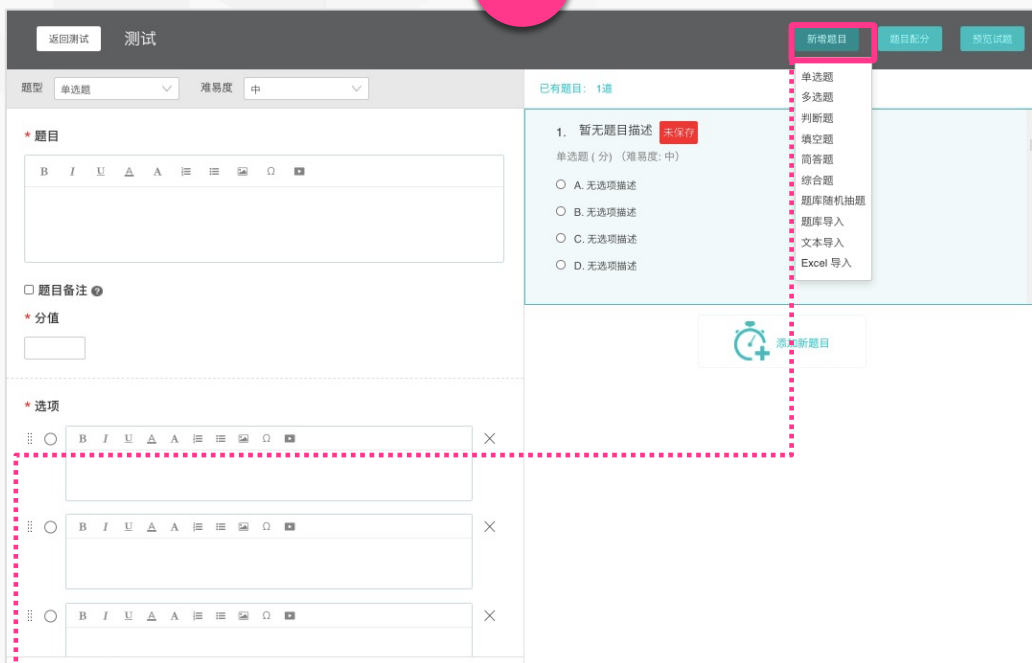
返回测试 测试

新增题目 题目配分 预览试题

单选题
多选题
判断题
填空题
简答题
综合题
题库随机抽题
题库导入
文本导入
Excel 导入

题型 单选题 难易度 中

已有题目： 1道

* 题目

B I U A A Ω

1. 暂无题目描述 未保存
单选题 ( 分) (难易度: 中)
A. 无选项描述
B. 无选项描述
C. 无选项描述
D. 无选项描述

题目备注
* 分值

添加新题目

* 选项

B I U A A Ω

B I U A A Ω

B I U A A Ω